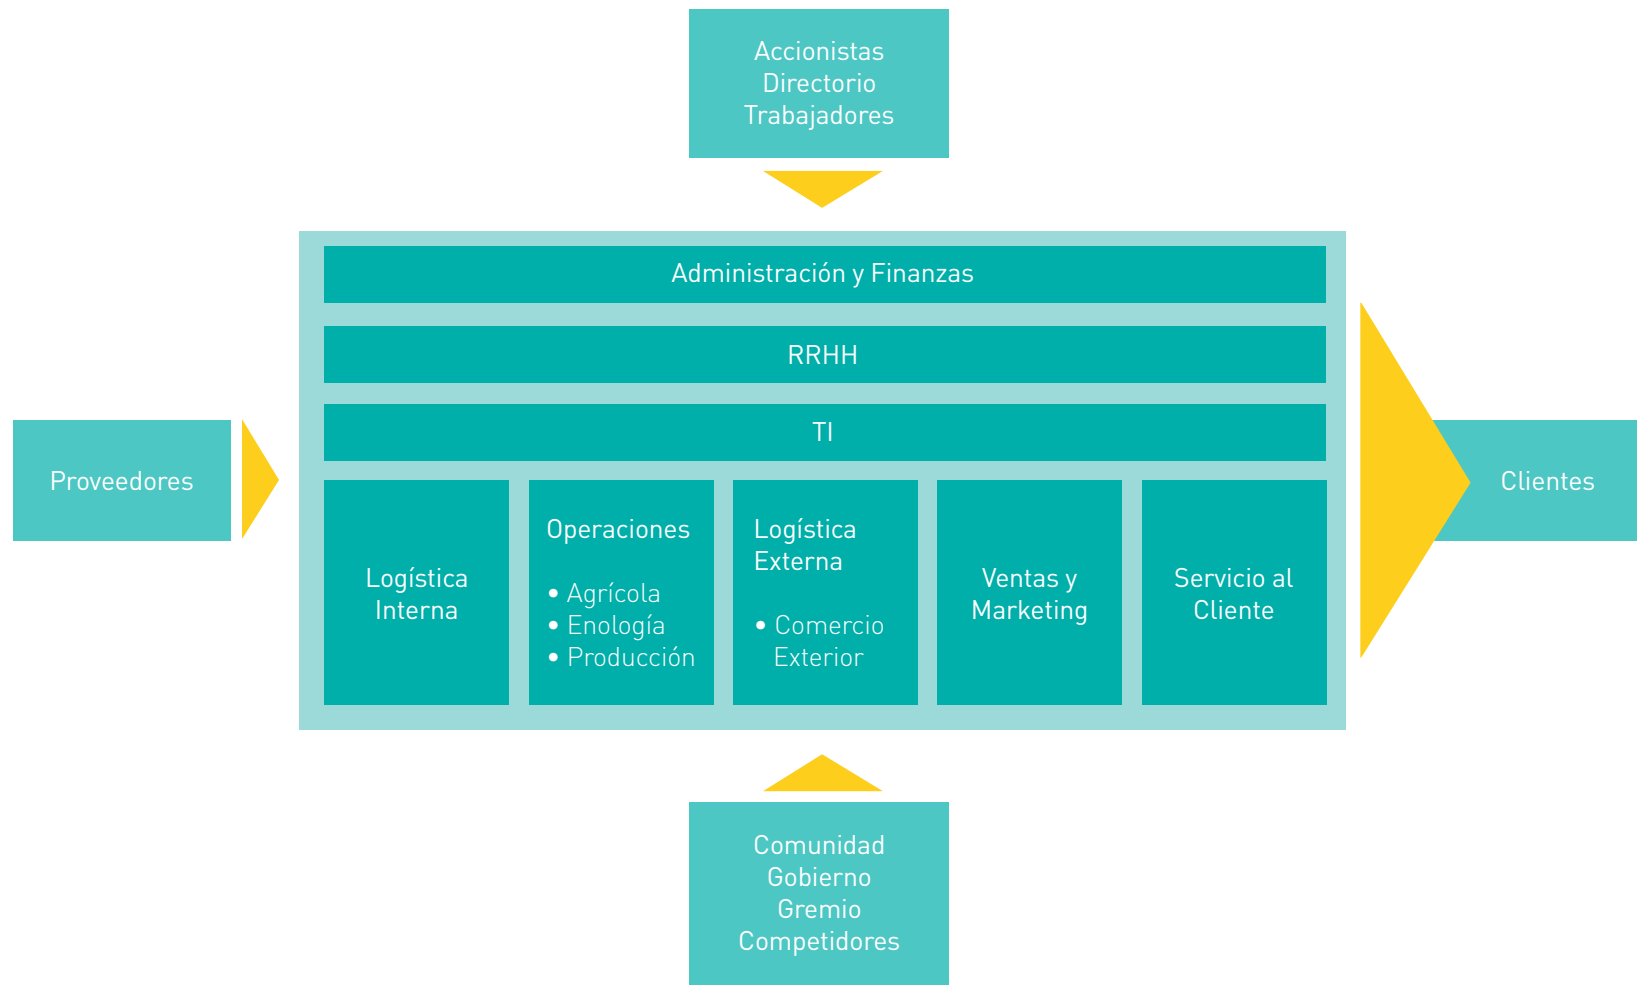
Accionistas
Directorio
Trabajadores

Proveedores

Administración y Finanzas

RRHH

TI

Logística Interna

Operaciones

• Agrícola
• Enología
• Producción

Logística Externa

• Comercio Exterior

Ventas y Marketing

Servicio al Cliente

Clientes

Comunidad
Gobierno
Gremio
Competidores